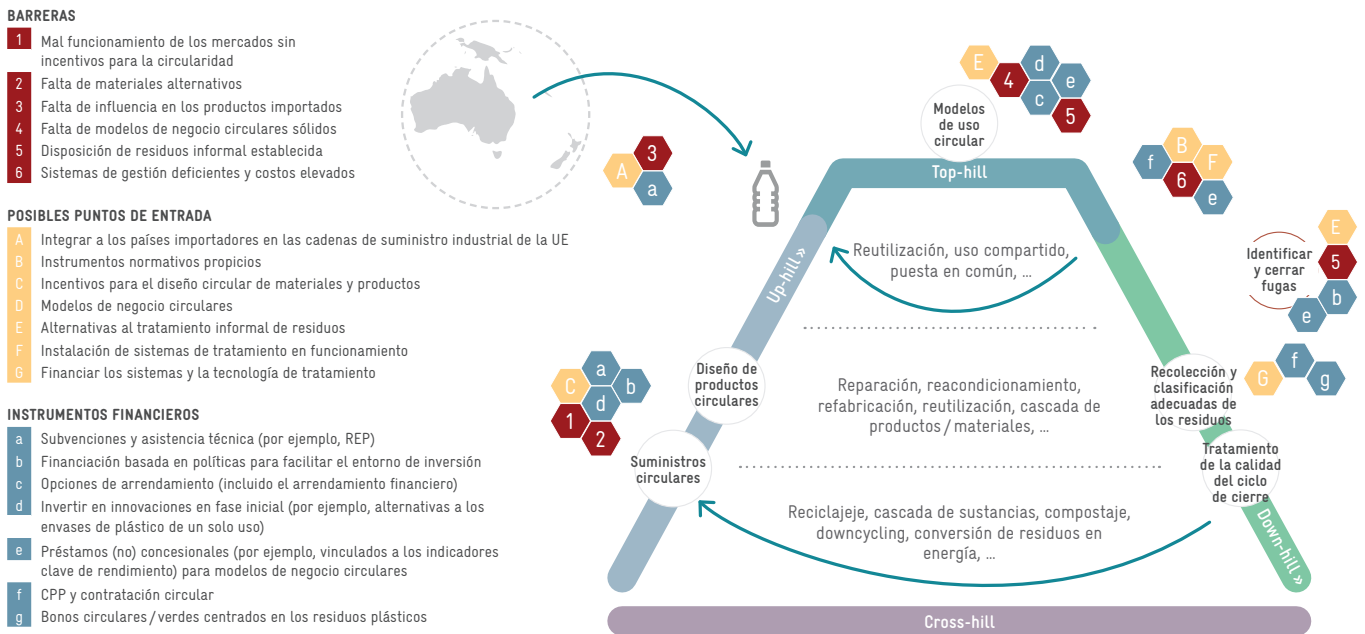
BARRERAS
1 Mal funcionamiento de los mercados sin incentivos para la circularidad
2 Falta de materiales alternativos
3 Falta de influencia en los productos importados
4 Falta de modelos de negocio circulares sólidos
5 Disposición de residuos informal establecida
6 Sistemas de gestión deficientes y costos elevados

POSIBLES PUNTOS DE ENTRADA
A Integrar a los países importadores en las cadenas de suministro industrial de la UE
B Instrumentos normativos propicios
C Incentivos para el diseño circular de materiales y productos
D Modelos de negocio circulares
E Alternativas al tratamiento informal de residuos
F Instalación de sistemas de tratamiento en funcionamiento
G Financiar los sistemas y la tecnología de tratamiento

INSTRUMENTOS FINANCIEROS
a Subvenciones y asistencia técnica (por ejemplo, REP)
b Financiación basada en políticas para facilitar el entorno de inversión
c Opciones de arrendamiento (incluido el arrendamiento financiero)
d Invertir en innovaciones en fase inicial (por ejemplo, alternativas a los envases de plástico de un solo uso)
e Préstamos (no) concesionales (por ejemplo, vinculados a los indicadores clave de rendimiento) para modelos de negocio circulares
f CPP y contratación circular
g Bonos circulares / verdes centrados en los residuos plásticos

A 3 a

E 4 d c e 5

Modelos de uso circular

Top-hill

f B F 6 e

Up-hill »

Reutilización, uso compartido, puesta en común, ...

E 5 b e
Identificar y cerrar fugas

C a b d 1 2

Diseño de productos circulares

Reparación, reacondicionamiento, refabricación, reutilización, cascada de productos / materiales, ...

G f g

Recolección y clasificación adecuadas de los residuos

Suministros circulares

Tratamiento de la calidad del ciclo de cierre

Reciclajeje, cascada de sustancias, compostaje, downcycling, conversión de residuos en energía, ...

Down-hill »

Cross-hill